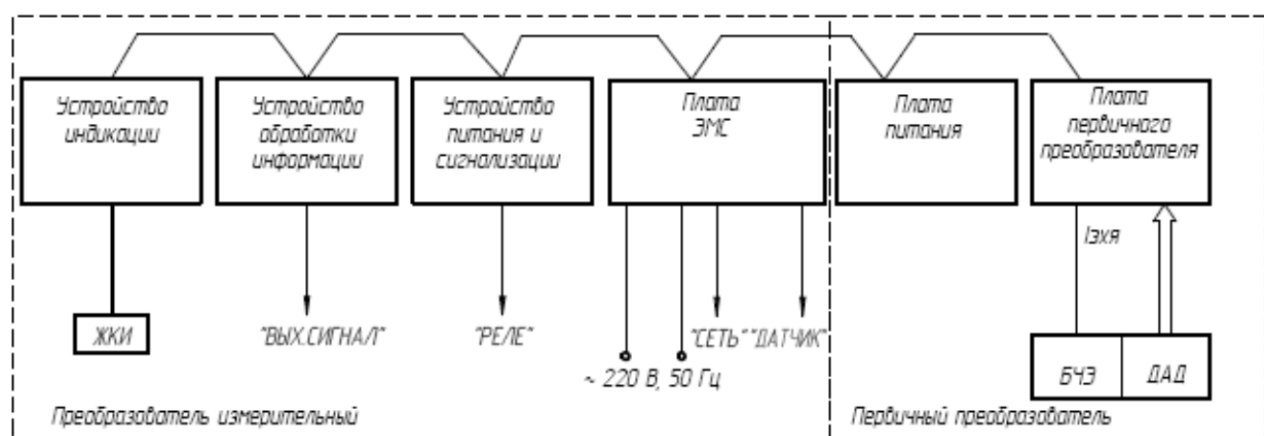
Устройство индикации

Устройство обработки информации

Устройство питания и сигнализации

Плата ЭМС

Плата питания

Плата первичного преобразователя

Iзхя

ЖКИ

"ВЫХ.СИГНАЛ"

"РЕЛЕ"

"СЕТЬ" "ДАТЧИК"

~ 220 В, 50 Гц

БЧЭ

ДАД

Преобразователь измерительный

Первичный преобразователь